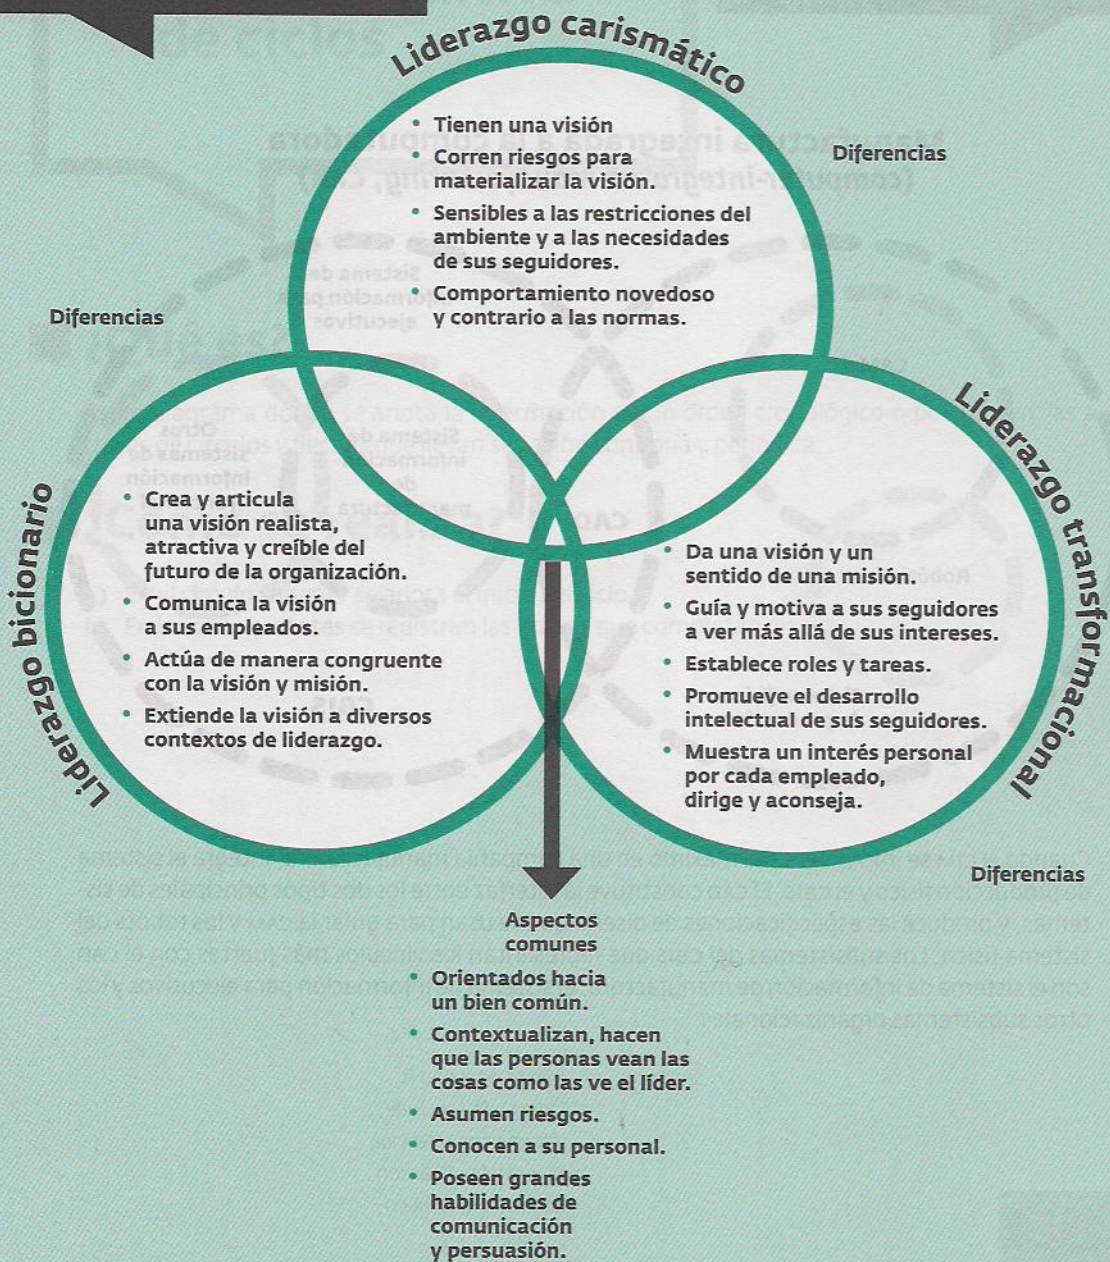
Liderazgo carismático

Diferencias

- Tienen una visión
- Corren riesgos para materializar la visión.
- Sensibles a las restricciones del ambiente y a las necesidades de sus seguidores.
- Comportamiento novedoso y contrario a las normas.

Diferencias

Liderazgo bicionario

- Crea y articula una visión realista, atractiva y creíble del futuro de la organización.
- Comunica la visión a sus empleados.
- Actúa de manera congruente con la visión y misión.
- Extiende la visión a diversos contextos de liderazgo.

Liderazgo transformacional

- Da una visión y un sentido de una misión.
- Guía y motiva a sus seguidores a ver más allá de sus intereses.
- Establece roles y tareas.
- Promueve el desarrollo intelectual de sus seguidores.
- Muestra un interés personal por cada empleado, dirige y aconseja.

Diferencias

Aspectos comunes

- Orientados hacia un bien común.
- Contextualizan, hacen que las personas vean las cosas como las ve el líder.
- Asumen riesgos.
- Conocen a su personal.
- Poseen grandes habilidades de comunicación y persuasión.